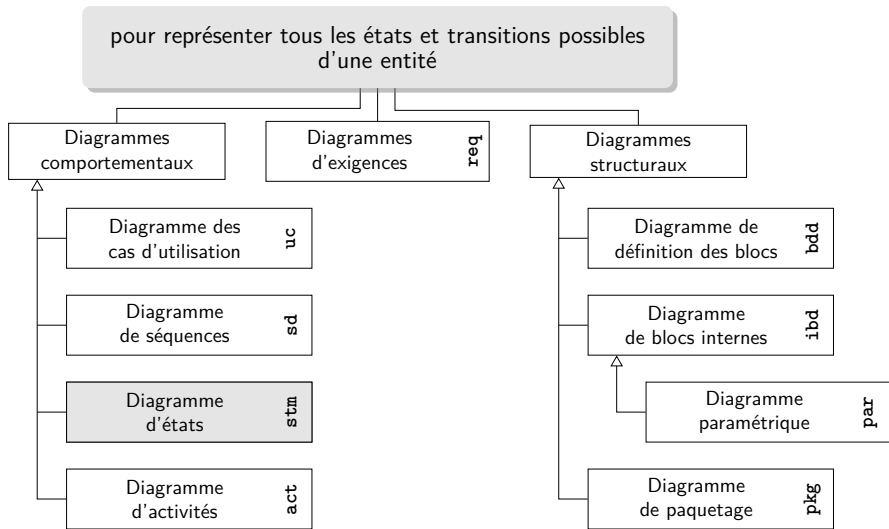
pour représenter tous les états et transitions possibles d'une entité

Diagrammes comportementaux

Diagrammes d'exigences req

Diagrammes structuraux

Diagramme des cas d'utilisation uc

Diagramme de séquences sd

Diagramme d'états stm

Diagramme d'activités act

Diagramme de définition des blocs bdd

Diagramme de blocs internes ibd

Diagramme paramétrique par

Diagramme de paquetage pkg